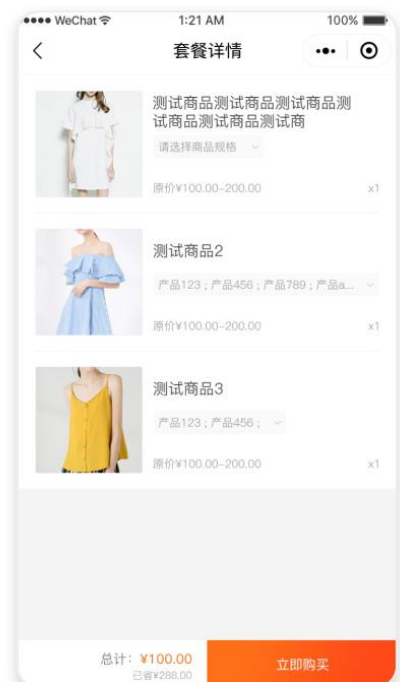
●●●● WeChat
1:21 AM
100%

<
套餐详情

测试商品测试商品测试商品测试商品测试商品测试商
请选择商品规格
原价¥100.00~200.00
x1

测试商品2
产品123；产品456；产品789；产品a...
原价¥100.00~200.00
x1

测试商品3
产品123；产品456；
原价¥100.00~200.00
x1

总计：¥100.00
已省¥288.00
立即购买